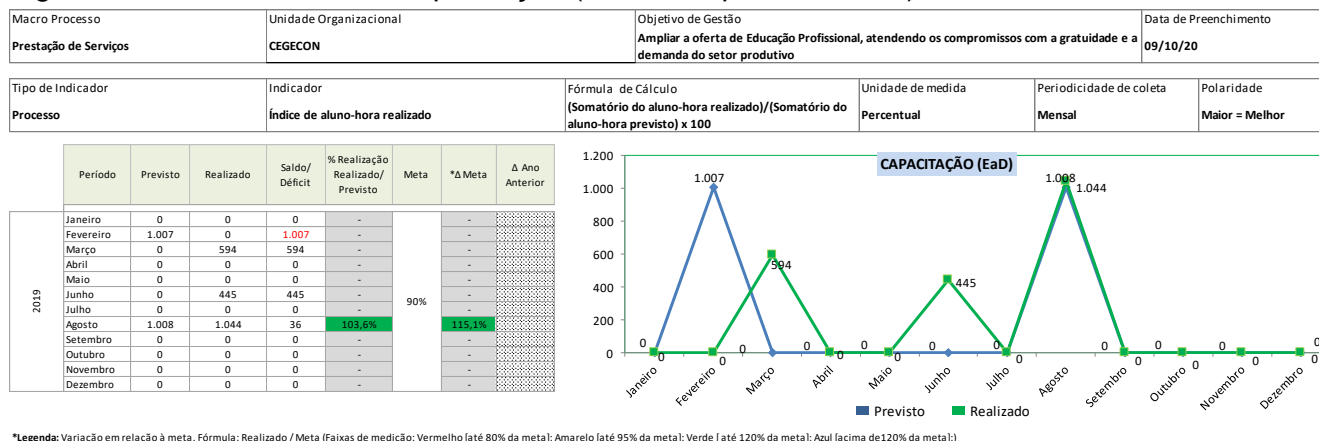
| Macro Processo | Unidade Organizacional | Objetivo de Gestão | Data de Preenchimento |
|---|---|---|---|
| Prestação de Serviços | CEGECON | Ampliar a oferta de Educação Profissional, atendendo os compromissos com a gratuidade e a demanda do setor produtivo | 09/10/20 |

| Tipo de Indicador | Indicador | Fórmula de Cálculo | Unidade de medida | Periodicidade de coleta | Polaridade |
|---|---|---|---|---|---|
| Processo | Índice de aluno-hora realizado | (Somatório do aluno-hora realizado)/(Somatório do aluno-hora previsto) x 100 | Percentual | Mensal | Maior = Melhor |

| | Período | Previsto | Realizado | Saldo/ Déficit | % Realização Realizado/ Previsto | Meta | *Δ Meta | Δ Ano Anterior |
|---|---|---|---|---|---|---|---|---|
| 2019 | Janeiro | 0 | 0 | 0 | - | 90% | - | |
| | Fevereiro | 1.007 | 0 | 1.007 | - | | - | |
| | Março | 0 | 594 | 594 | - | | - | |
| | Abril | 0 | 0 | 0 | - | | - | |
| | Maio | 0 | 0 | 0 | - | | - | |
| | Junho | 0 | 445 | 445 | - | | - | |
| | Julho | 0 | 0 | 0 | - | | - | |
| | Agosto | 1.008 | 1.044 | 36 | 103,6% | | 115,1% | |
| | Setembro | 0 | 0 | 0 | - | | - | |
| | Outubro | 0 | 0 | 0 | - | | - | |
| | Novembro | 0 | 0 | 0 | - | | - | |
| | Dezembro | 0 | 0 | 0 | - | | - | |

CAPACITAÇÃO (EaD)

1.200
1.000
800
600
400
200
0

1.007
1.008
1.044
594
445
0 0 0 0 0 0 0 0 0 0 0 0 0 0 0 0 0 0 0 0

Janeiro Fevereiro Março Abril Maio Junho Julho Agosto Setembro Outubro Novembro Dezembro

Previsto Realizado

*Legenda: Variação em relação à meta. Fórmula: Realizado / Meta (Faixas de medição: Vermelho [até 80% da meta]; Amarelo [até 95% da meta]; Verde [até 120% da meta]; Azul [acima de120% da meta];)